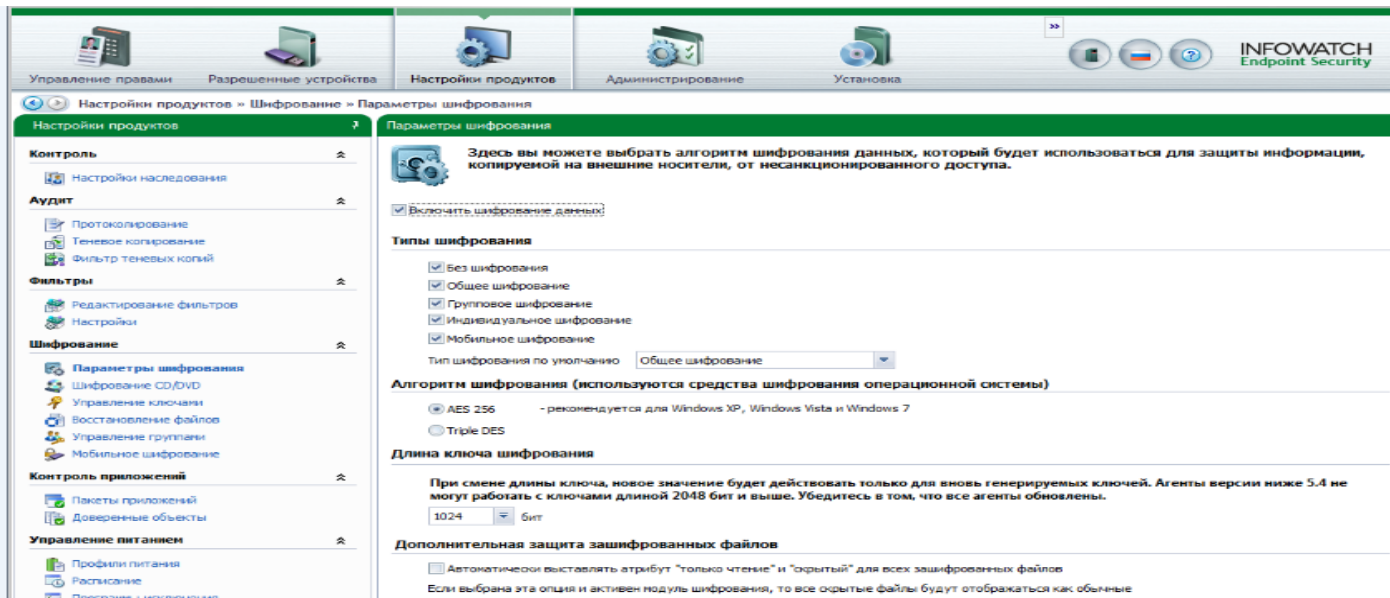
Управление правами
Разрешенные устройства
Настройки продуктов
Администрирование
Установка
»
INFOWATCH
Endpoint Security

Настройки продуктов » Шифрование » Параметры шифрования

Настройки продуктов

Контроль
Настройки наследования
Аудит
Протоколирование
Теневое копирование
Фильтр теневых копий
Фильтры
Редактирование фильтров
Настройки
Шифрование
Параметры шифрования
Шифрование CD/DVD
Управление ключами
Восстановление файлов
Управление группами
Мобильное шифрование
Контроль приложений
Пакеты приложений
Доверенные объекты
Управление питанием
Профили питания
Расписание
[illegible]

Параметры шифрования

Здесь вы можете выбрать алгоритм шифрования данных, который будет использоваться для защиты информации, копируемой на внешние носители, от несанкционированного доступа.

Включить шифрование данных

Типы шифрования
Без шифрования
Общее шифрование
Групповое шифрование
Индивидуальное шифрование
Мобильное шифрование
Тип шифрования по умолчанию Общее шифрование

Алгоритм шифрования (используются средства шифрования операционной системы)
AES 256 - рекомендуется для Windows XP, Windows Vista и Windows 7
Triple DES

Длина ключа шифрования
При смене длины ключа, новое значение будет действовать только для вновь генерируемых ключей. Агенты версии ниже 5.4 не могут работать с ключами длиной 2048 бит и выше. Убедитесь в том, что все агенты обновлены.
1024 бит

Дополнительная защита зашифрованных файлов
Автоматически выставлять атрибут "только чтение" и "скрытый" для всех зашифрованных файлов
Если выбрана эта опция и активен модуль шифрования, то все скрытые файлы будут отображаться как обычные